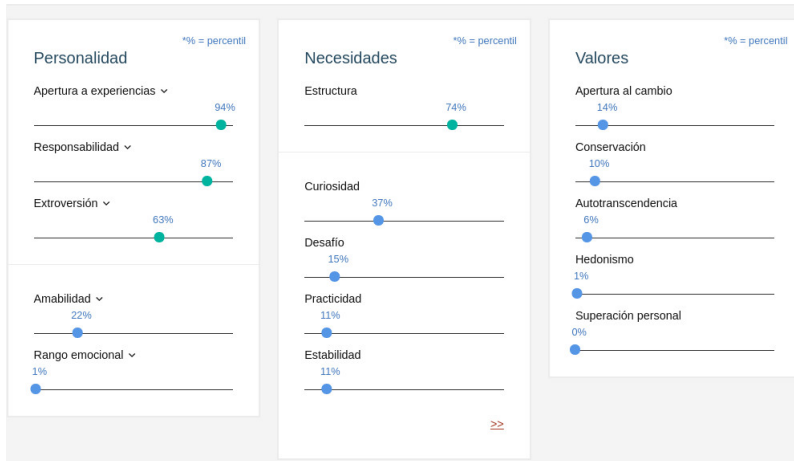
*% = percentil

Personalidad

Apertura a experiencias ⌄
94%

Responsabilidad ⌄
87%

Extroversión ⌄
63%

Amabilidad ⌄
22%

Rango emocional ⌄
1%

*% = percentil

Necesidades

Estructura
74%

Curiosidad
37%

Desafío
15%

Practicidad
11%

Estabilidad
11%

>>

*% = percentil

Valores

Apertura al cambio
14%

Conservación
10%

Autotranscendencia
6%

Hedonismo
1%

Superación personal
0%